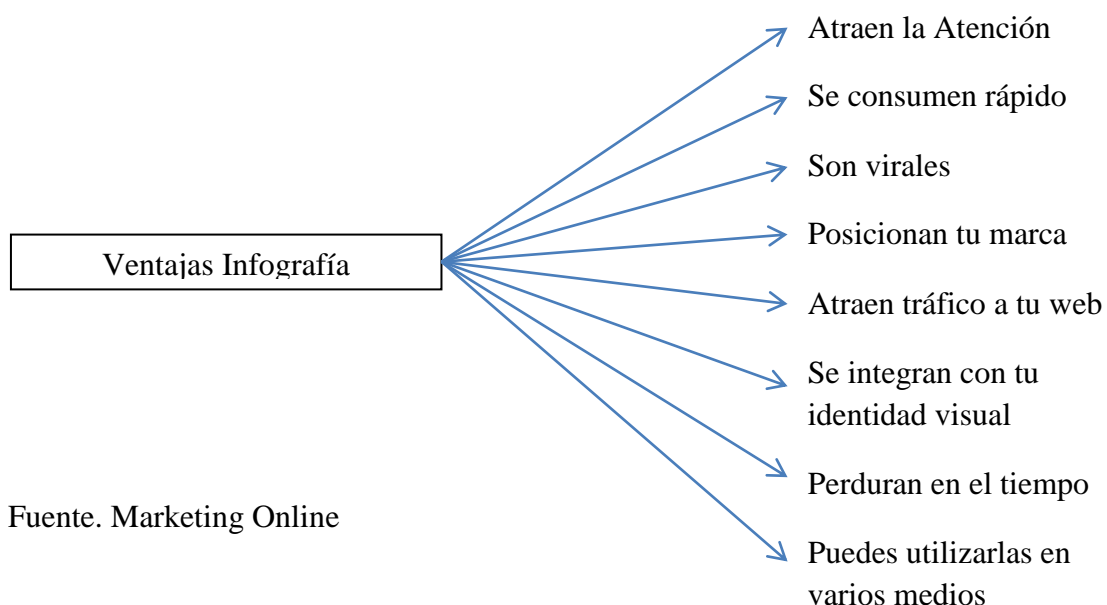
Ventajas Infografía

Atraen la Atención

Se consumen rápido

Son virales

Posicionan tu marca

Atraen tráfico a tu web

Se integran con tu identidad visual

Perduran en el tiempo

Puedes utilizarlas en varios medios

Fuente. Marketing Online